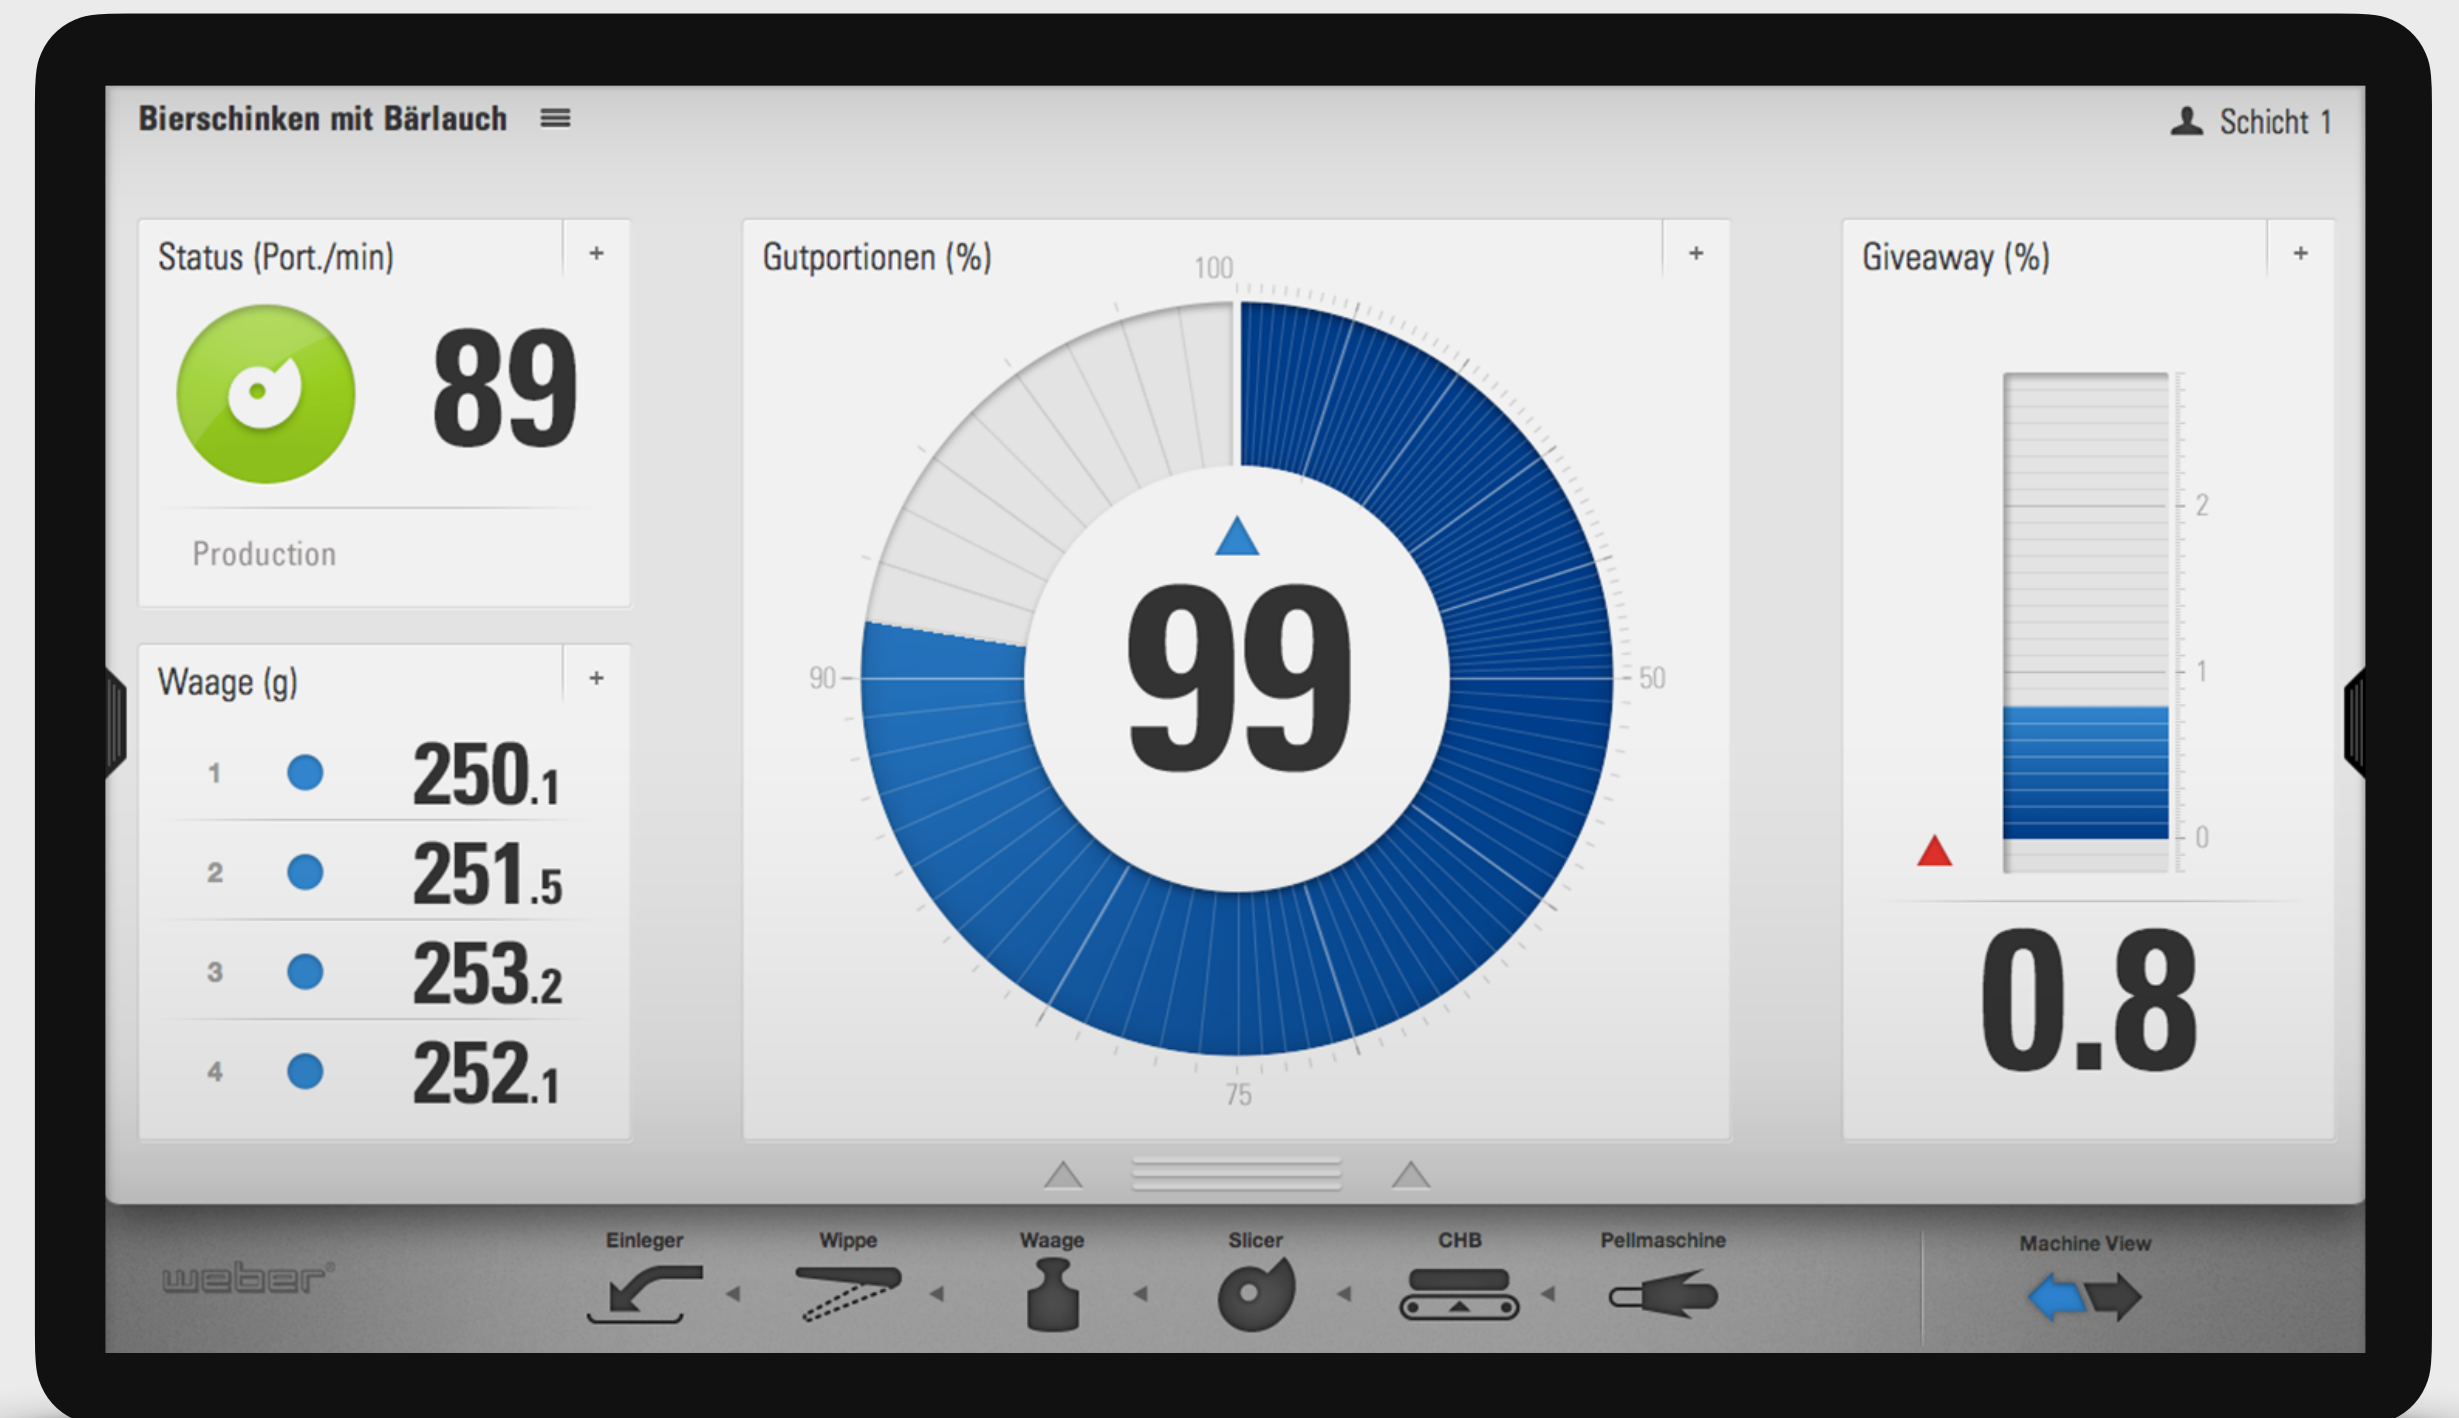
Bierschinken mit Bärlauch

Schicht 1

Status (Port./min) +

89

Production

Gutportionen (%) +

100

90

50

75

99

Giveaway (%) +

2

1

0

0.8

Waage (g) +

| | |
|---|---|
| 1 | 250.1 |
| 2 | 251.5 |
| 3 | 253.2 |
| 4 | 252.1 |

weber®

Einleger

Wippe

Waage

Slicer

CHB

Pellmaschine

Machine View